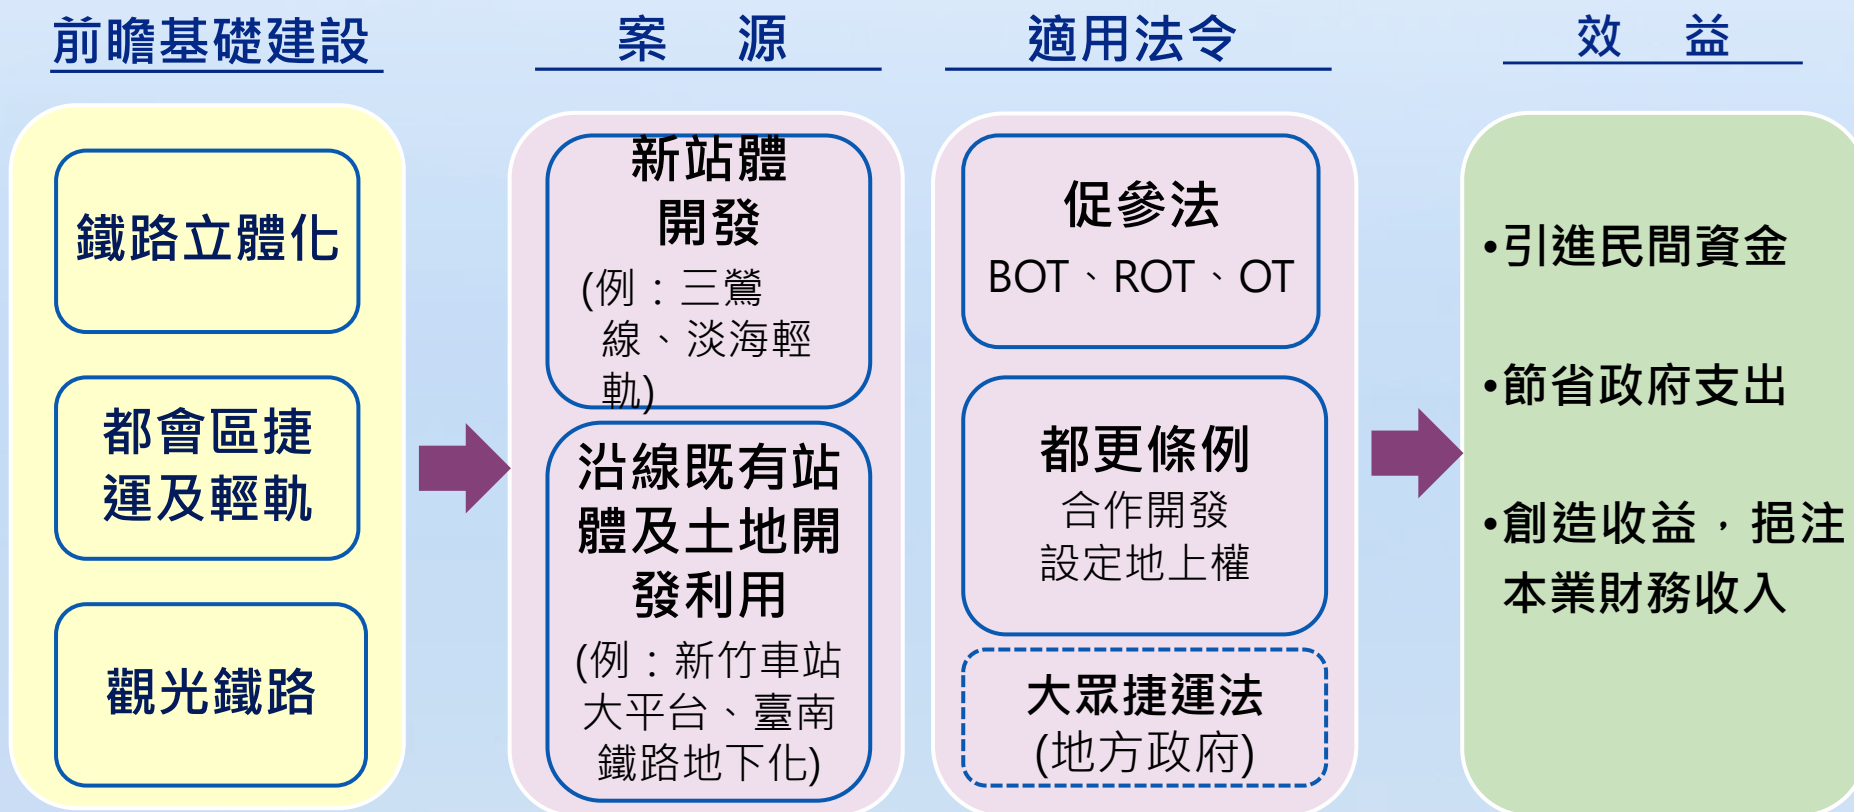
前瞻基礎建設

鐵路立體化

都會區捷運及輕軌

觀光鐵路

案　源

新站體開發
(例：三鶯線、淡海輕軌)

沿線既有站體及土地開發利用
(例：新竹車站大平台、臺南鐵路地下化)

適用法令

促參法
BOT、ROT、OT

都更條例
合作開發
設定地上權

大眾捷運法
(地方政府)

效　益

•引進民間資金

•節省政府支出

•創造收益，挹注本業財務收入